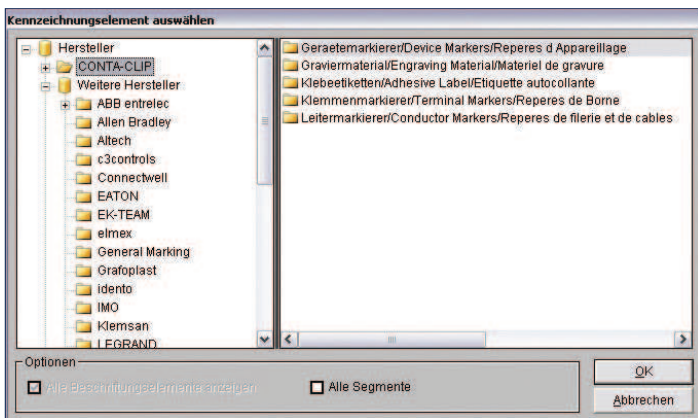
Kennzeichnungselement auswählen

Hersteller
CONTA-CLIP
Weitere Hersteller
ABB entrelec
Allen Bradley
Altech
c3controls
Connectwell
EATON
EK-TEAM
elmex
General Marking
Grafoplast
idento
IMO
Klemsan
LEGRAND

Geraetemarkierer/Device Markers/Reperes d Appareillage
Graviermaterial/Engraving Material/Materiel de gravure
Klebeetiketten/Adhesive Label/Etiquette autocollante
Klemmenmarkierer/Terminal Markers/Reperes de Borne
Leitermarkierer/Conductor Markers/Reperes de filerie et de cables

Optionen
Alle Beschriftungselemente anzeigen
Alle Segmente

OK
Abbrechen